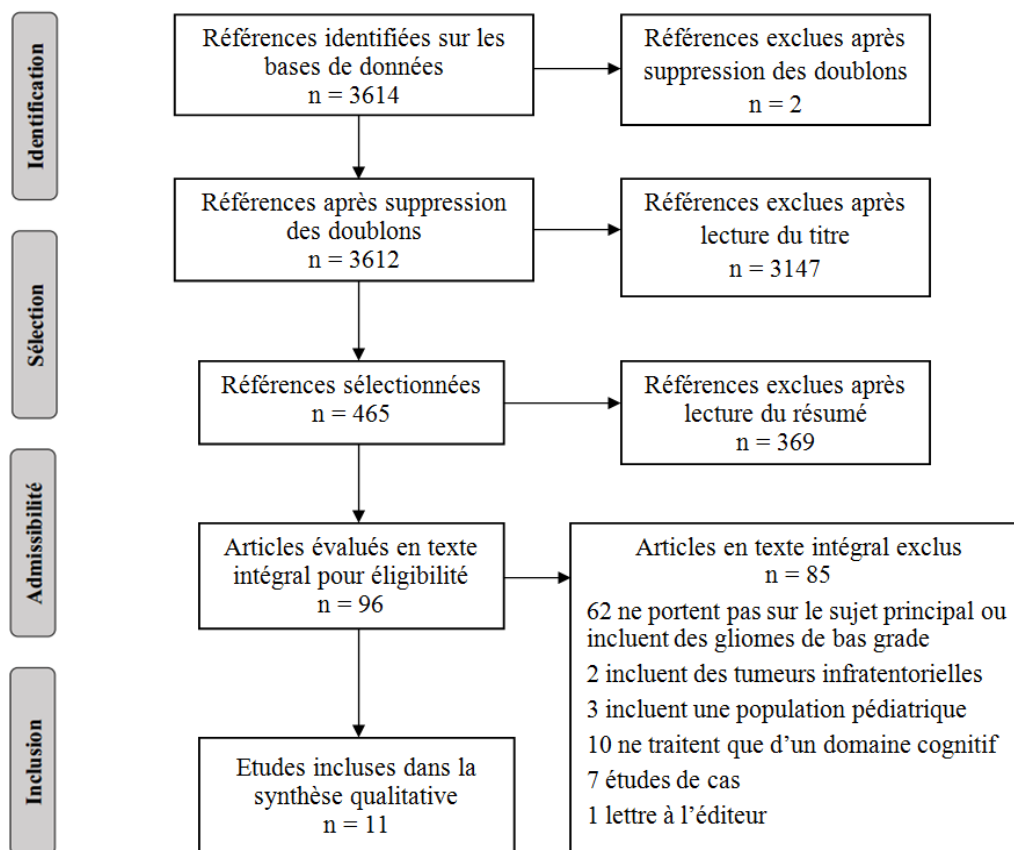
Identification

Références identifiées sur les bases de données
n = 3614

Références exclues après suppression des doublons
n = 2

Références après suppression des doublons
n = 3612

Références exclues après lecture du titre
n = 3147

Sélection

Références sélectionnées
n = 465

Références exclues après lecture du résumé
n = 369

Admissibilité

Articles évalués en texte intégral pour éligibilité
n = 96

Articles en texte intégral exclus
n = 85

62 ne portent pas sur le sujet principal ou incluent des gliomes de bas grade

2 incluent des tumeurs infratentorielles

3 incluent une population pédiatrique

10 ne traitent que d'un domaine cognitif

7 études de cas

1 lettre à l'éditeur

Inclusion

Etudes incluses dans la synthèse qualitative
n = 11